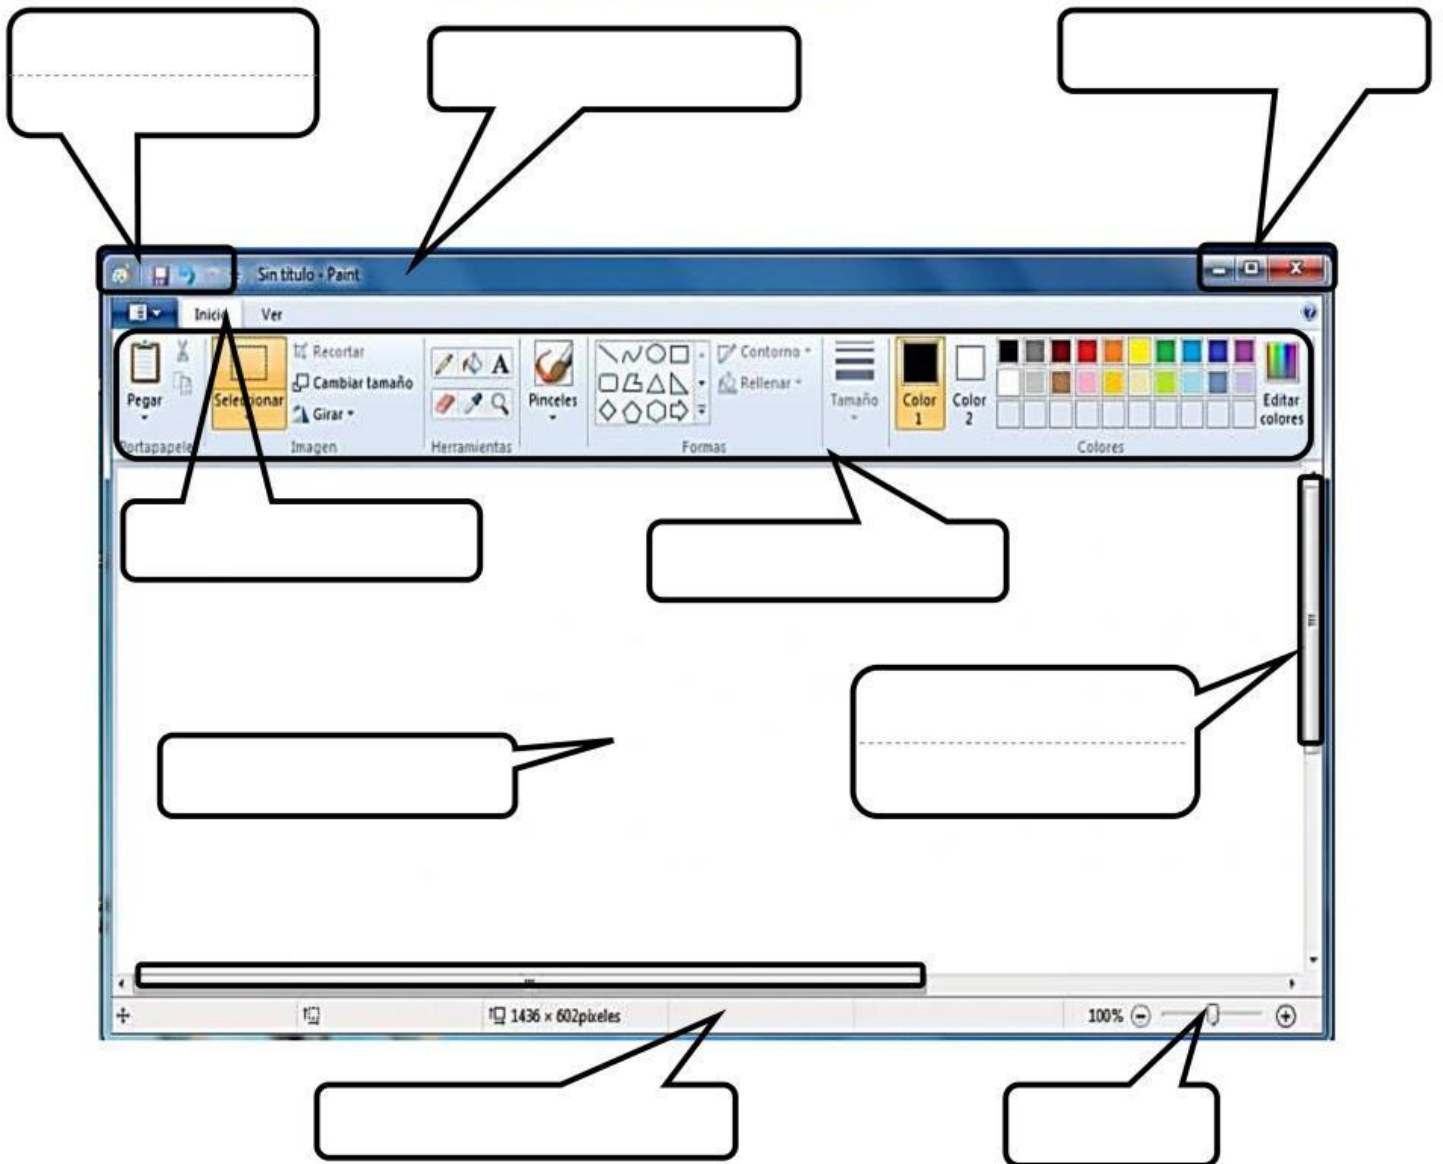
Sin título - Paint

Inicio
Ver

Recortar
Cambiar tamaño
Girar
Pegar
Seleccionar
Pinceles
Contorno
Rellenar
Tamaño
Color 1
Color 2
Editar colores
Portapapeles
Imagen
Herramientas
Formas
Colores

1436 × 602píxeles
100%